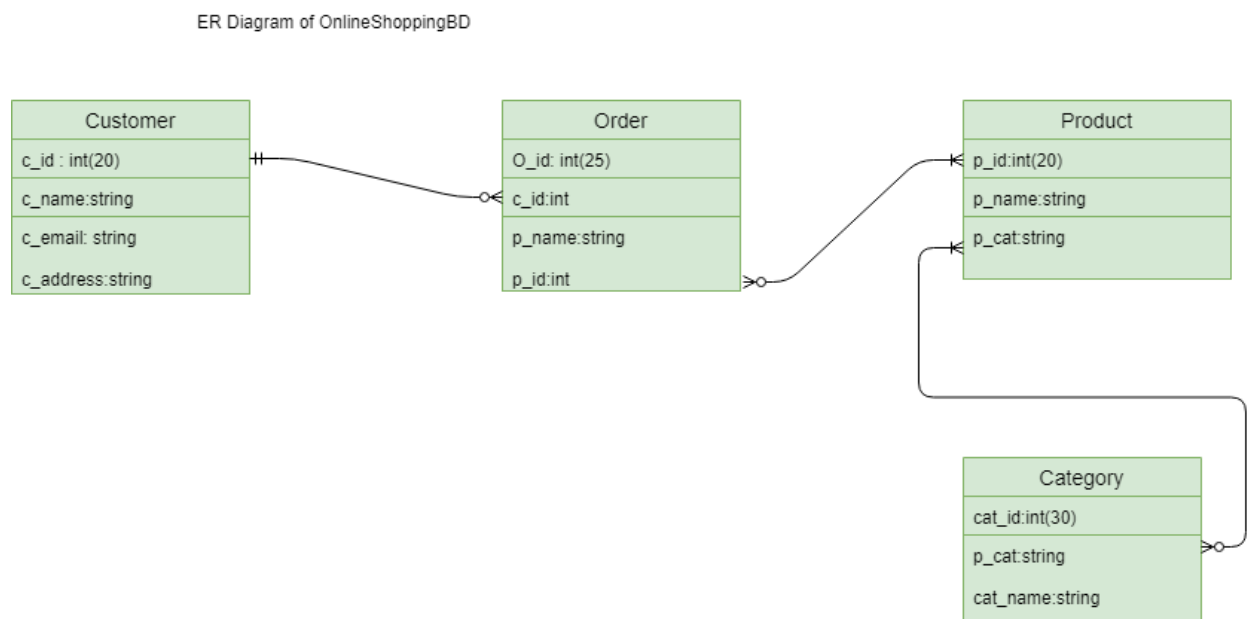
ER Diagram of OnlineShoppingBD

Customer
c_id : int(20)
c_name:string
c_email: string
c_address:string

Order
O_id: int(25)
c_id:int
p_name:string
p_id:int

Product
p_id:int(20)
p_name:string
p_cat:string

Category
cat_id:int(30)
p_cat:string
cat_name:string